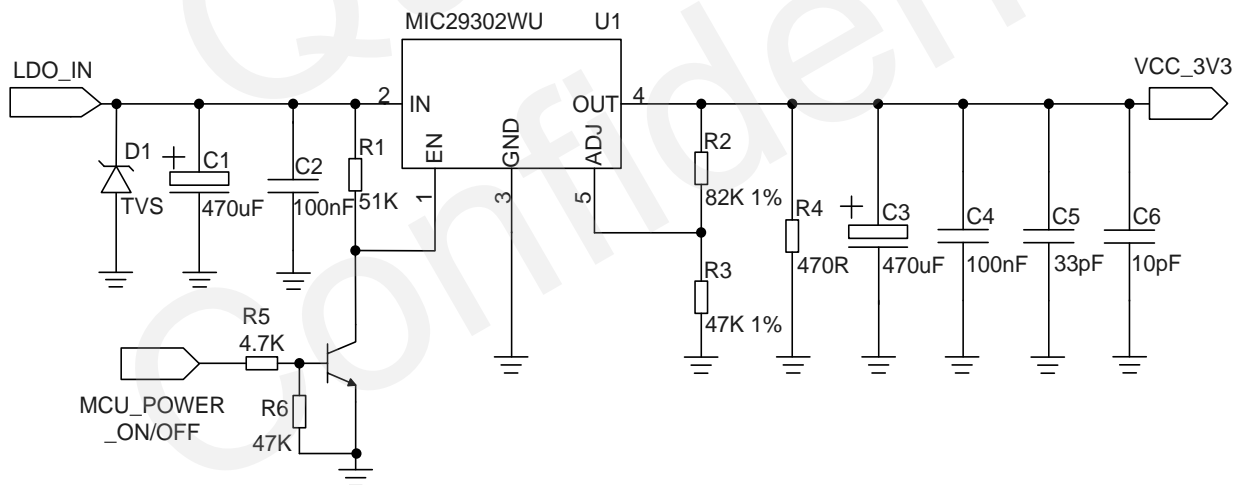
MIC29302WU U1

LDO_IN

VCC_3V3

2 IN

OUT 4

EN

GND

ADJ

1

3

5

D1

TVS

C1

470uF

C2

100nF

R1

51K

R2

82K 1%

R3

47K 1%

R4

470R

C3

470uF

C4

100nF

C5

33pF

C6

10pF

R5

4.7K

R6

47K

MCU_POWER _ON/OFF

Q

Confiden